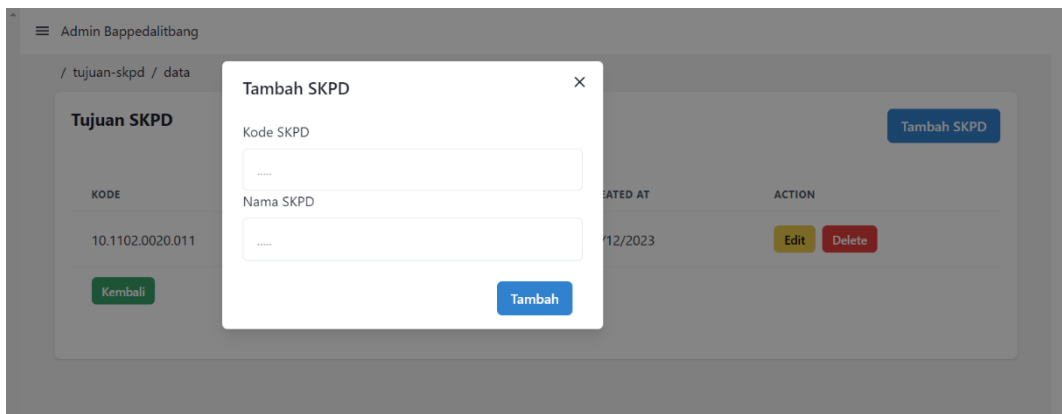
Admin Bappedalitbang

/ tujuan-skpd / data

Tujuan SKPD

Tambah SKPD

| KODE | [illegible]EATED AT | ACTION |
|---|---|---|
| 10.1102.0020.011 | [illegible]/12/2023 | Edit Delete |

Kembali

Tambah SKPD

×

Kode SKPD

.....

Nama SKPD

.....

Tambah